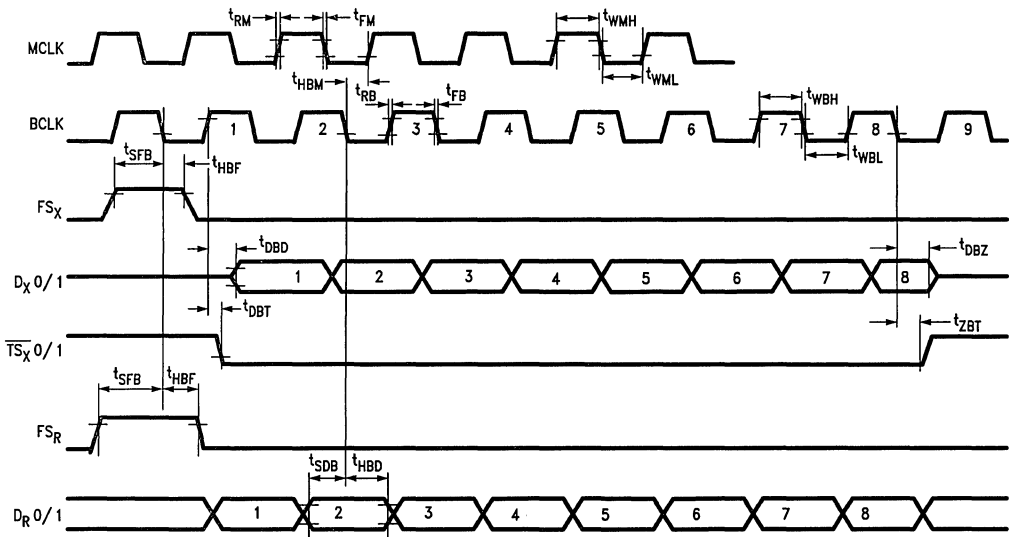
$t_{RM}$ $t_{FM}$ $t_{WMH}$

MCLK

$t_{HBM}$ $t_{RB}$ $t_{FB}$ $t_{WML}$

$t_{WBH}$

BCLK 1 2 3 4 5 6 7 8 9

$t_{SFB}$ $t_{HBF}$ $t_{WBL}$

$FS_X$

$t_{DBD}$ $t_{DBZ}$

$D_X$ 0/1 1 2 3 4 5 6 7 8

$t_{DBT}$ $t_{ZBT}$

$\overline{TS_X}$ 0/1

$t_{SFB}$ $t_{HBF}$

$FS_R$

$t_{SDB}$ $t_{HBD}$

$D_R$ 0/1 1 2 3 4 5 6 7 8